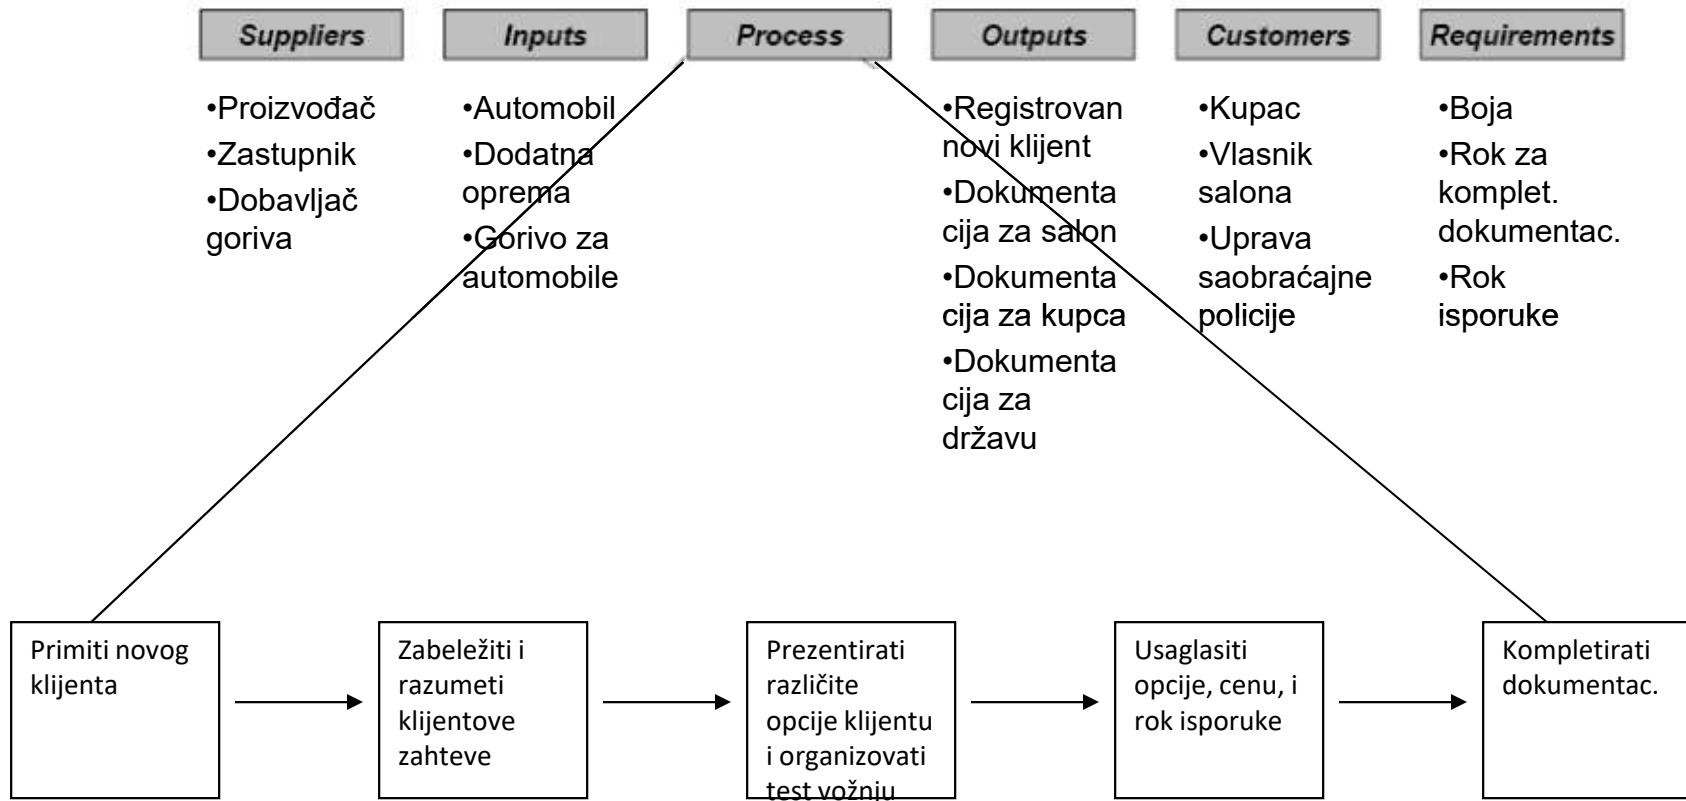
Suppliers

Inputs

Process

Outputs

Customers

Requirements

•Proizvođač
•Zastupnik
•Dobavljač goriva

•Automobil
•Dodatna oprema
•Gorivo za automobile

•Registrovan novi klijent
•Dokumentacija za salon
•Dokumentacija za kupca
•Dokumentacija za državu

•Kupac
•Vlasnik salona
•Uprava saobraćajne policije

•Boja
•Rok za komplet. dokumentac.
•Rok isporuke

Primiti novog klijenta

Zabeležiti i razumeti klijentove zahteve

Prezentirati različite opcije klijentu i organizovati test vožnju

Usaglasiti opcije, cenu, i rok isporuke

Kompletirati dokumentac.